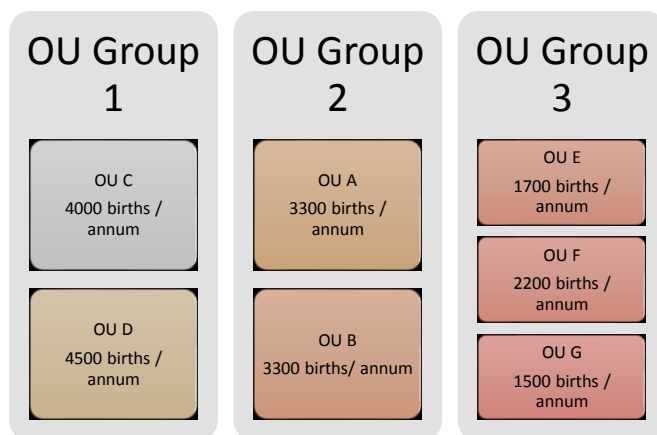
OU Group 1

OU C
4000 births / annum

OU D
4500 births / annum

OU Group 2

OU A
3300 births / annum

OU B
3300 births/ annum

OU Group 3

OU E
1700 births / annum

OU F
2200 births / annum

OU G
1500 births / annum